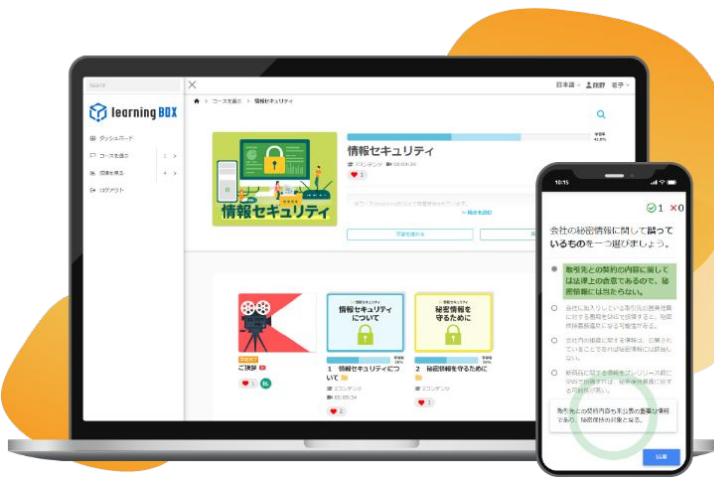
learning BOX

ダッシュボード
コースを選ぶ
図書を見る
ログアウト

日本語 山田 若手

ホーム > コースを選ぶ > 情報セキュリティ

情報セキュリティ

情報セキュリティ

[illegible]

情報セキュリティについて

秘密情報を守るために

ご挨拶

1 情報セキュリティについて

2 秘密情報を守るために

10:15

1 0

会社の秘密情報に関して誤っているものを一つ選びましょう。

取引先との契約の内容に関しては法律上の合意であるので、秘密情報には当たらない。

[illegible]

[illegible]

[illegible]

取引先との契約内容も本公表の重要な情報であり、秘密情報の対象となる。

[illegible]